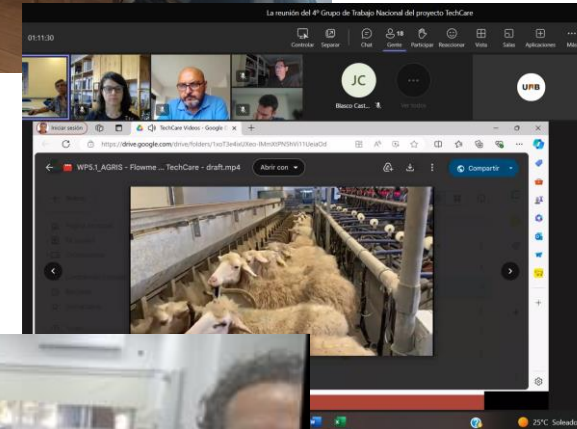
La reunión del 4º Grupo de Trabajo Nacional del proyecto TechCare

01:11:30

Controlar Separar Chat Gente Participar Reaccionar Vista Salas Aplicaciones Más

JC

Blasco Cast...

UPB

Iniciar sesión

TechCare Videos - Google

https://drive.google.com/drive/folders/1xoT3e4xl2Keo-lMmWPN5hiV11UeaOd

WP5.1_AGRIS - Flowme ... TechCare - draft.mp4

Abrir con

Compartir

25°C Soleado